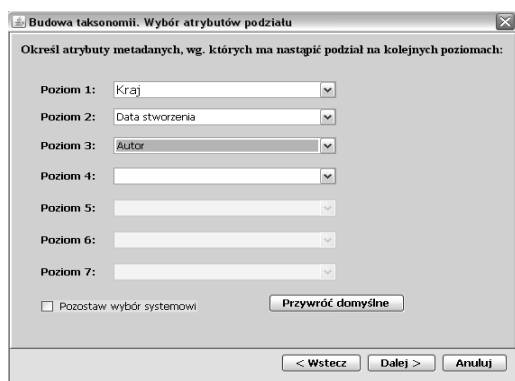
Budowa taksonomii. Wybór atrybutów podziału

Określ atrybuty metadanych, wg. których ma nastąpić podział na kolejnych poziomach:

Poziom 1: Kraj

Poziom 2: Data stworzenia

Poziom 3: Autor

Poziom 4:

Poziom 5:

Poziom 6:

Poziom 7:

Pozostaw wybór systemowi

Przywróć domyślne

< Wstecz

Dalej >

Anuluj